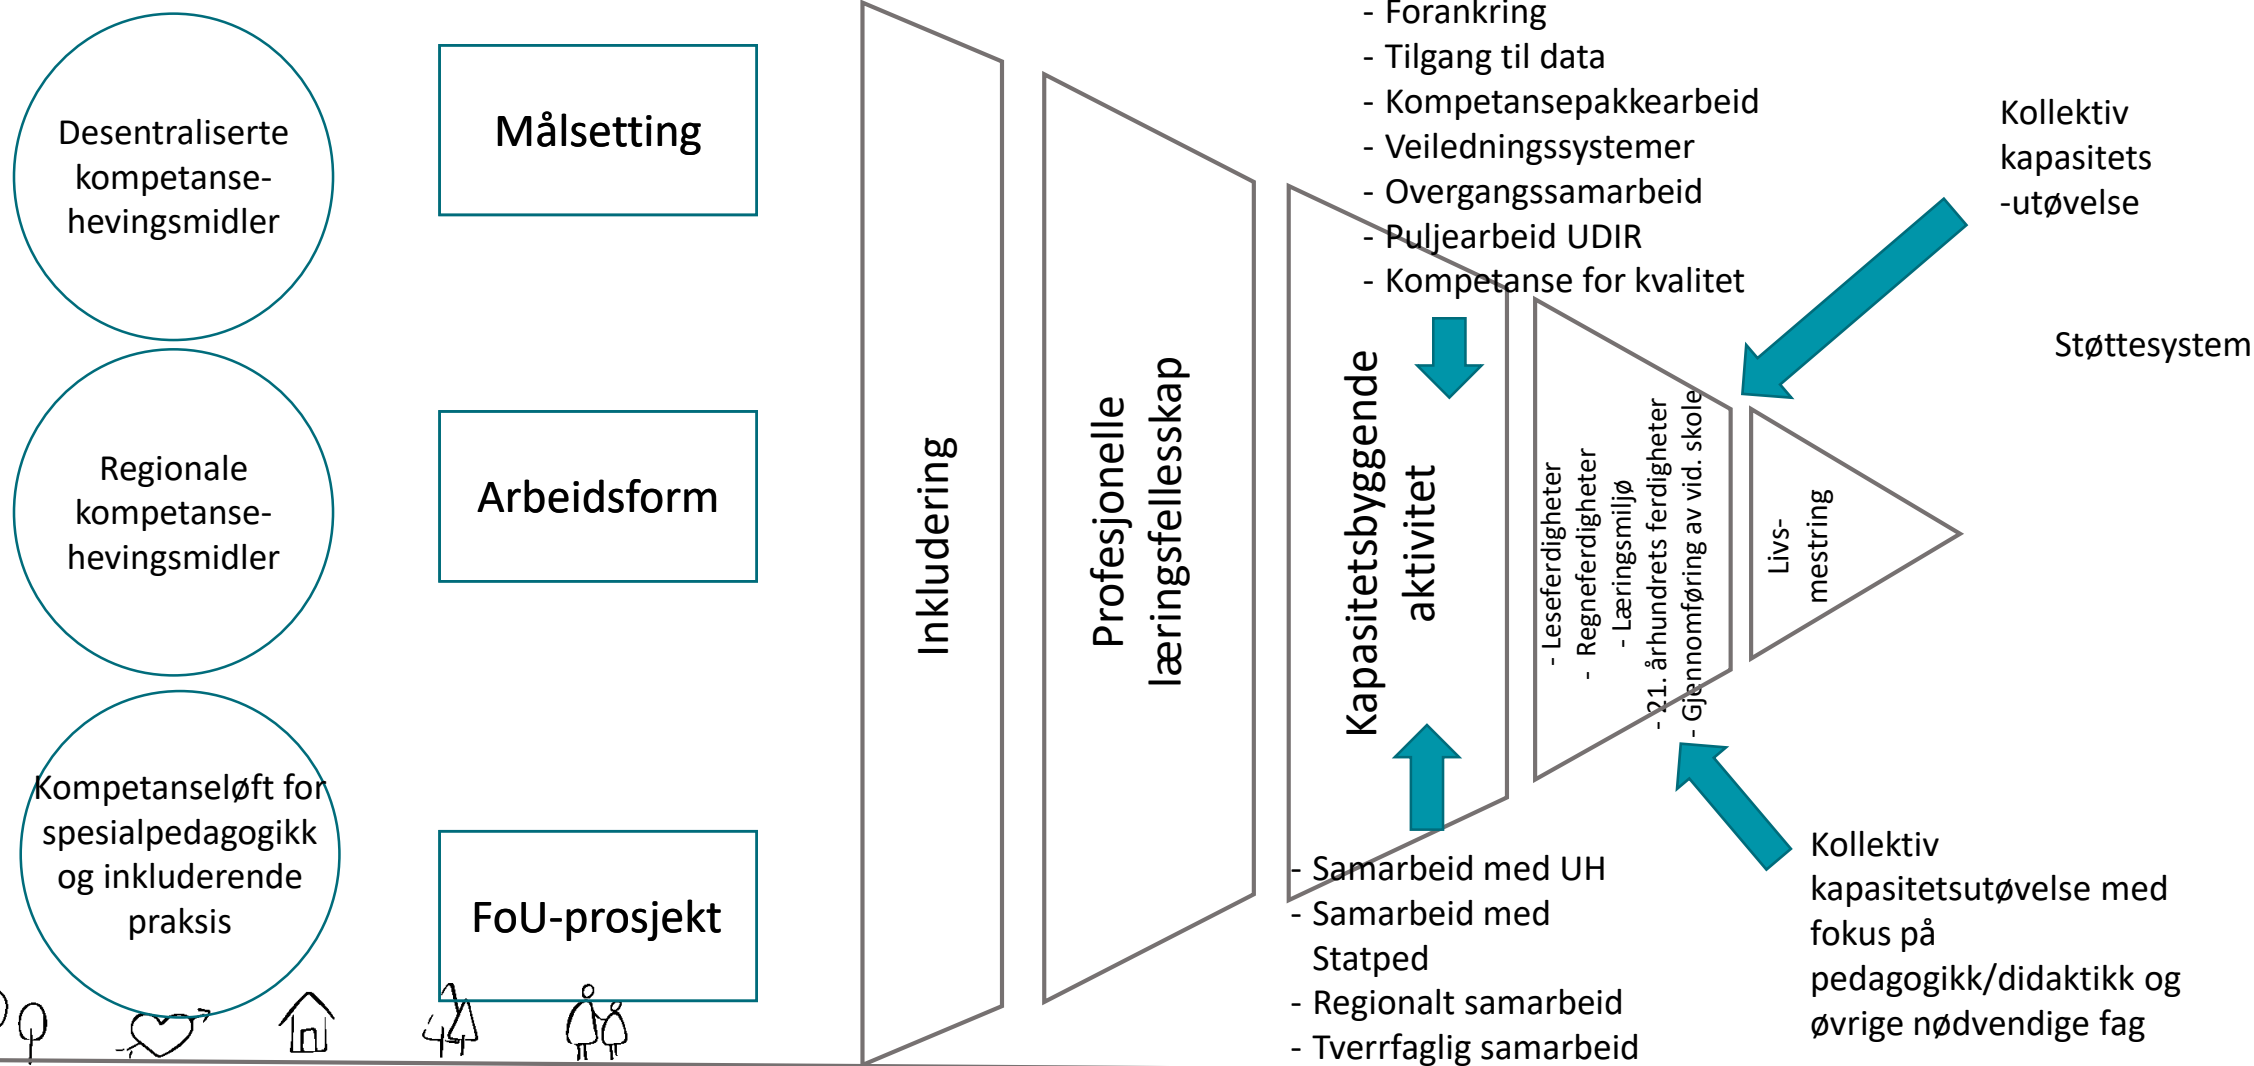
Desentraliserte kompetansehevingsmidler

Regionale kompetansehevingsmidler

Kompetanseløft for spesialpedagogikk og inkluderende praksis

Målsetting

Arbeidsform

FoU-prosjekt

Inkludering

Profesjonelle læringsfellesskap

Kapasitetsbyggende aktivitet

- Forankring
- Tilgang til data
- Kompetansepakkearbeid
- Veiledningssystemer
- Overgangssamarbeid
- Puljearbeid UDIR
- Kompetanse for kvalitet

- Leseferdigheter
- Regneferdigheter
- Læringsmiljø
- 21. århundrets ferdigheter
- Gjennomføring av vid. skole

Livsmestring

Kollektiv kapasitets -utøvelse

Støttesystem

- Samarbeid med UH
- Samarbeid med Statped
- Regionalt samarbeid
- Tverrfaglig samarbeid

Kollektiv kapasitetsutøvelse med fokus på pedagogikk/didaktikk og øvrige nødvendige fag